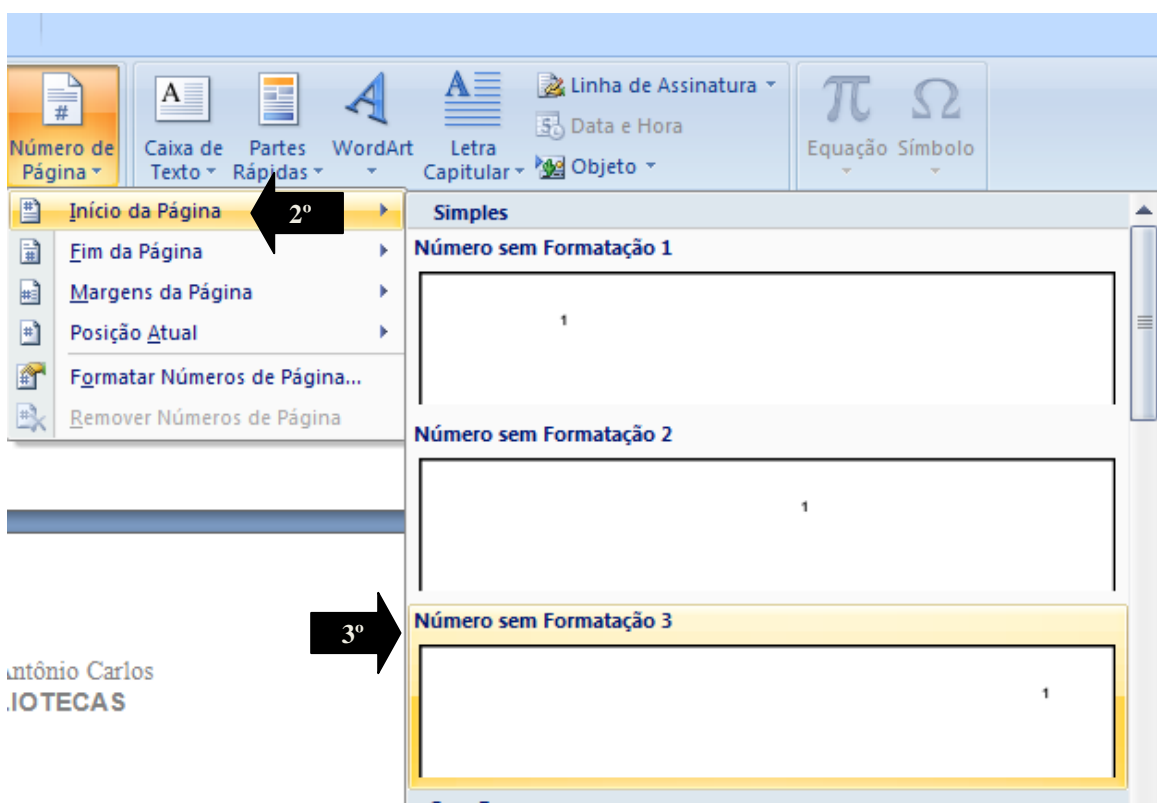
Número de Página

Caixa de Texto

Partes Rápidas

WordArt

Letra Capitular

Linha de Assinatura

Data e Hora

Objeto

Equação

Símbolo

Início da Página

2º

Fim da Página

Margens da Página

Posição Atual

Formatar Números de Página...

Remover Números de Página

Simples

Número sem Formatação 1

1

Número sem Formatação 2

1

3º

Número sem Formatação 3

1

ntônio Carlos

IOTECAS